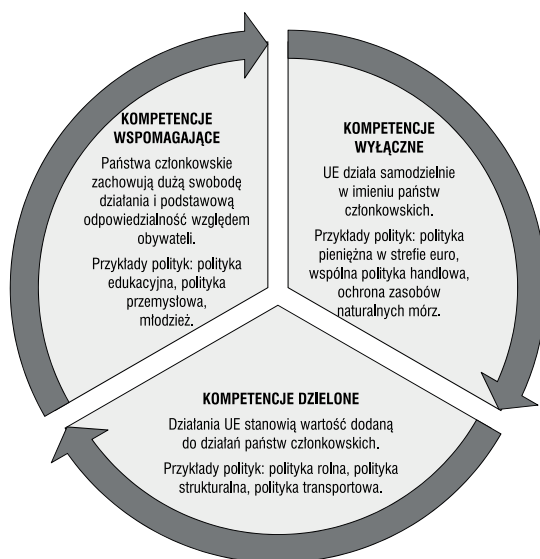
KOMPETENCJE WSPOMAGAJĄCE

Państwa członkowskie zachowują dużą swobodę działania i podstawową odpowiedzialność względem obywateli.

Przykłady polityk: polityka edukacyjna, polityka przemysłowa, młodzież.

KOMPETENCJE WYŁĄCZNE

UE działa samodzielnie w imieniu państw członkowskich.

Przykłady polityk: polityka pieniężna w strefie euro, wspólna polityka handlowa, ochrona zasobów naturalnych mórz.

KOMPETENCJE DZIELONE

Działania UE stanowią wartość dodaną do działań państw członkowskich.

Przykłady polityk: polityka rolna, polityka strukturalna, polityka transportowa.